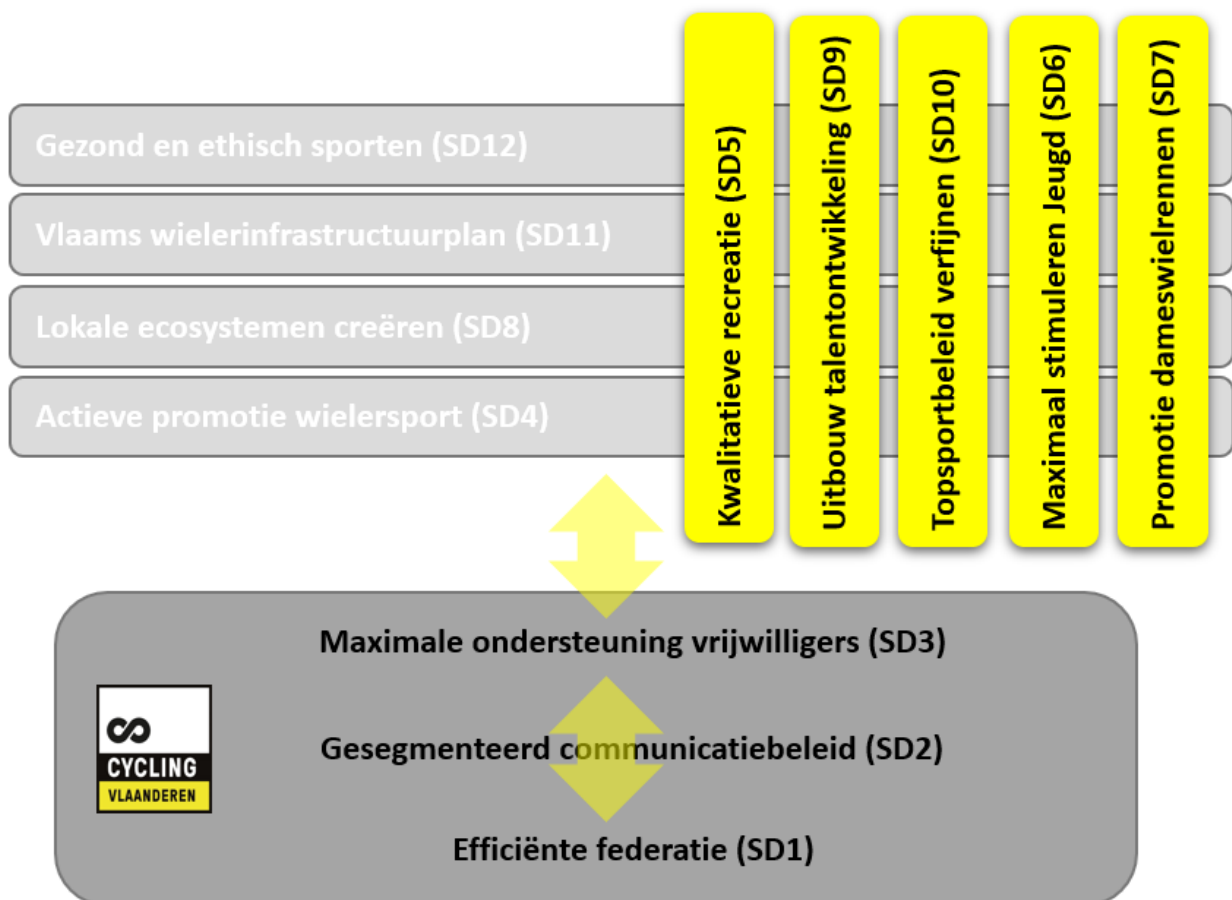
Gezond en ethisch sporten (SD12)

Vlaams wielerinfrastructuurplan (SD11)

Lokale ecosystemen creëren (SD8)

Actieve promotie wielersport (SD4)

Kwalitatieve recreatie (SD5)

Uitbouw talentontwikkeling (SD9)

Topsportbeleid verfijnen (SD10)

Maximaal stimuleren Jeugd (SD6)

Promotie dameswielrennen (SD7)

Maximale ondersteuning vrijwilligers (SD3)

CYCLING VLAANDEREN

Gesegmenteerd communicatiebeleid (SD2)

Efficiënte federatie (SD1)